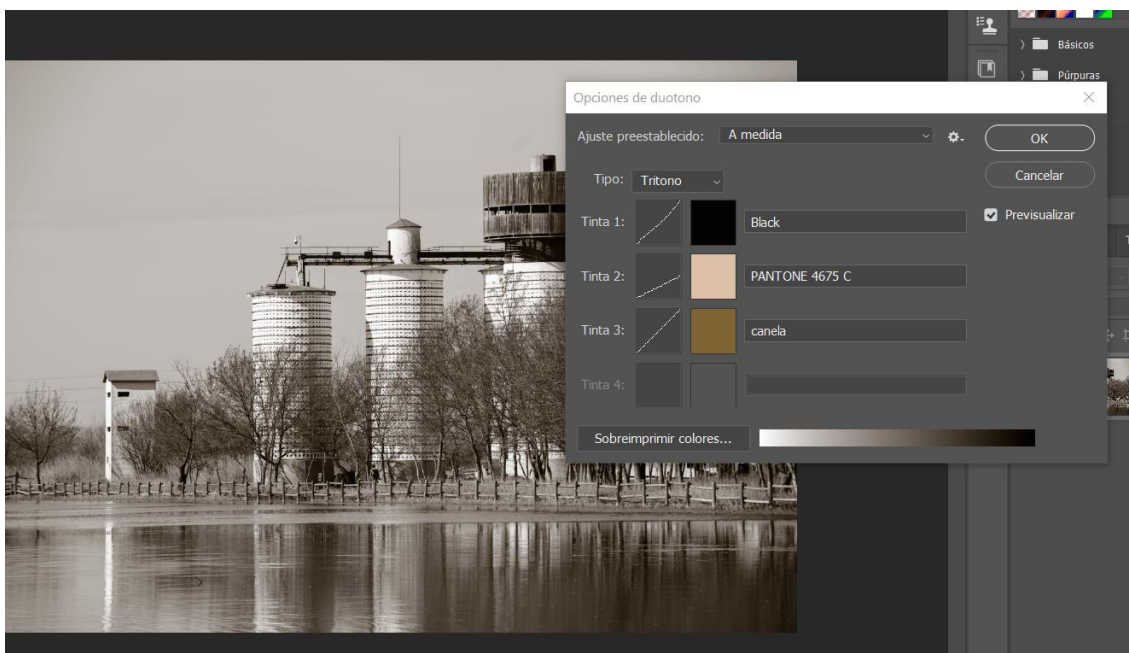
Básicos

Púrpuras

Opciones de duotono

Ajuste preestablecido: A medida

OK

Cancelar

Previsualizar

Tipo: Tritono

Tinta 1: Black

Tinta 2: PANTONE 4675 C

Tinta 3: canela

Tinta 4:

Sobreimprimir colores...